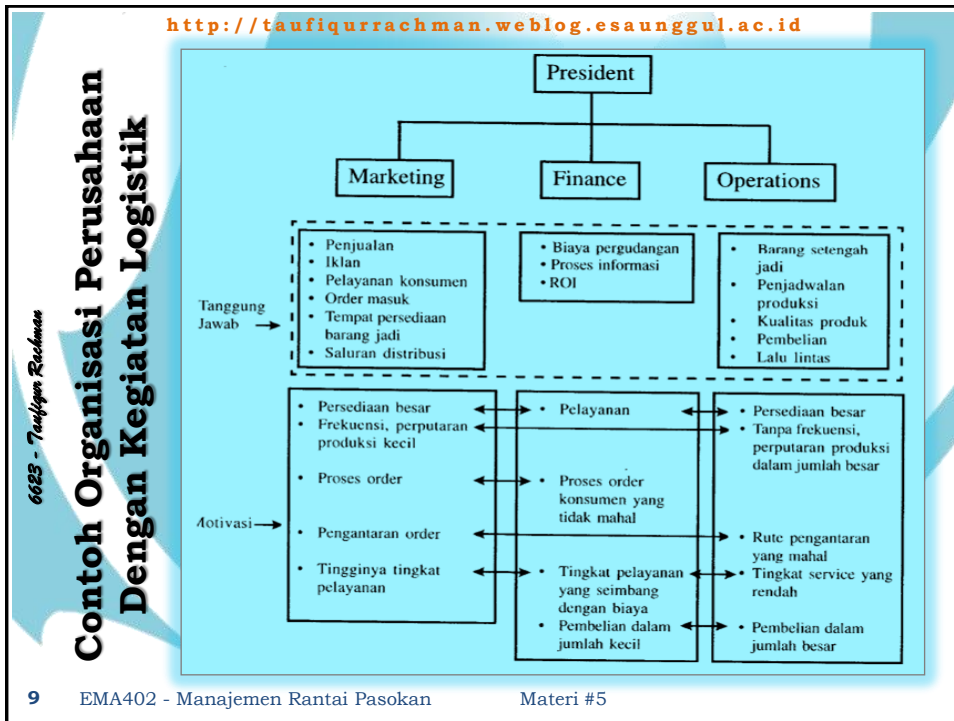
http://taufiqurrachman.weblog.esaunggul.ac.id

Contoh Organisasi Perusahaan Dengan Kegiatan Logistik

6623 - Taufiqur Rachman

President

Marketing

Finance

Operations

Tanggung Jawab

• Penjualan
• Iklan
• Pelayanan konsumen
• Order masuk
• Tempat persediaan barang jadi
• Saluran distribusi

• Biaya pergudangan
• Proses informasi
• ROI

• Barang setengah jadi
• Penjadwalan produksi
• Kualitas produk
• Pembelian
• Lalu lintas

Motivasi

• Persediaan besar
• Frekuensi, perputaran produksi kecil
• Proses order
• Pengantaran order
• Tingginya tingkat pelayanan

• Pelayanan
• Proses order konsumen yang tidak mahal
• Tingkat pelayanan yang seimbang dengan biaya
• Pembelian dalam jumlah kecil

• Persediaan besar
• Tanpa frekuensi, perputaran produksi dalam jumlah besar
• Rute pengantaran yang mahal
• Tingkat service yang rendah
• Pembelian dalam jumlah besar

9 EMA402 - Manajemen Rantai Pasokan Materi #5